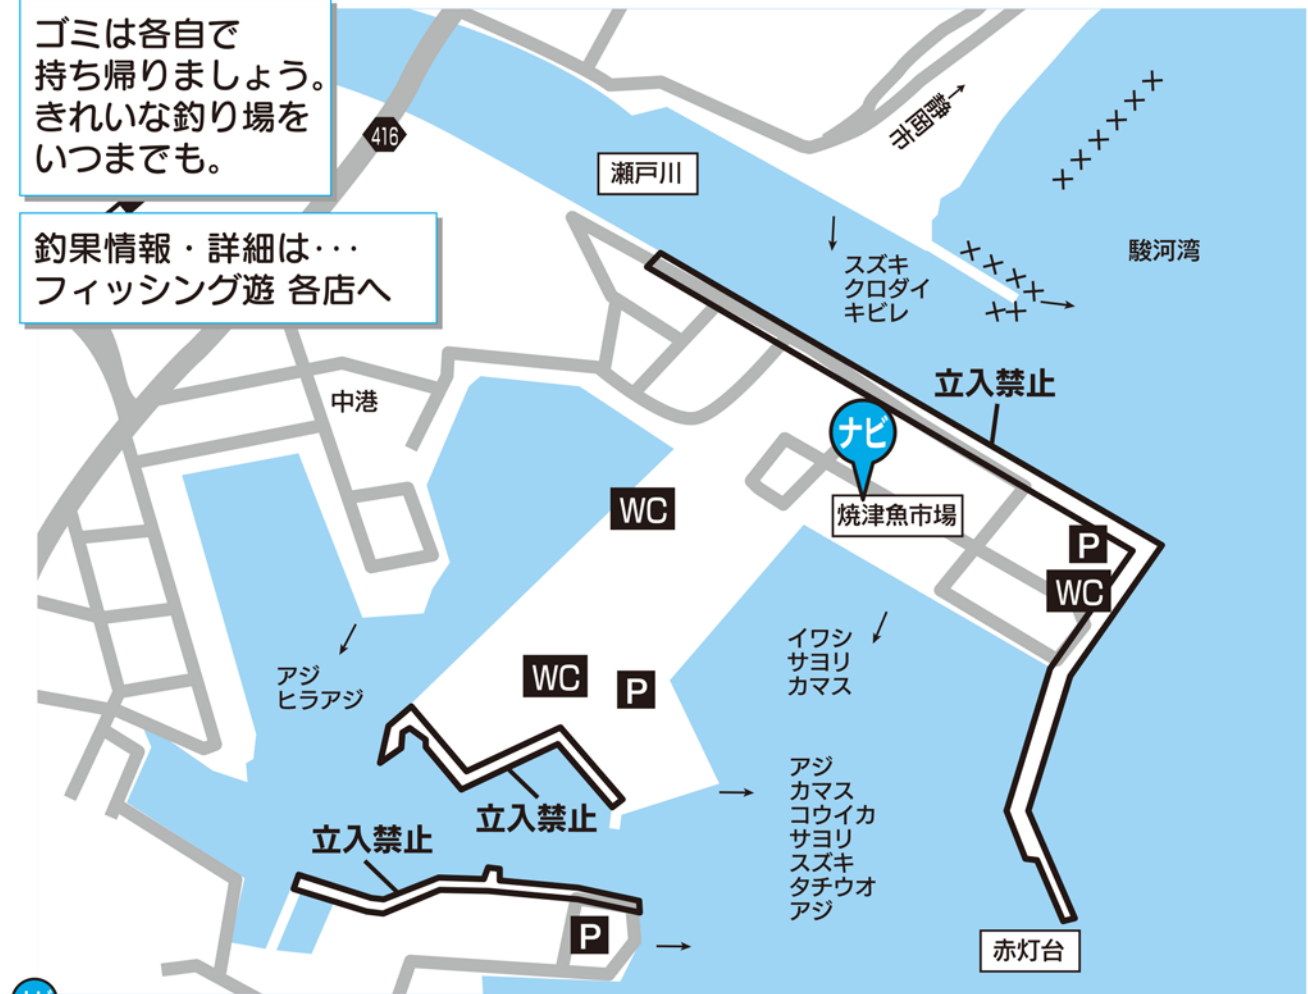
ゴミは各自で持ち帰りましょう。きれいな釣り場をいつまでも。

釣果情報・詳細は･･･
フィッシング遊 各店へ

416

静岡市

瀬戸川

駿河湾

スズキ
クロダイ
キビレ

立入禁止

中港

ナビ

焼津魚市場

WC

P

WC

イワシ
サヨリ
カマス

アジ
ヒラアジ

WC

P

アジ
カマス
コウイカ
サヨリ
スズキ
タチウオ
アジ

立入禁止

立入禁止

P

赤灯台